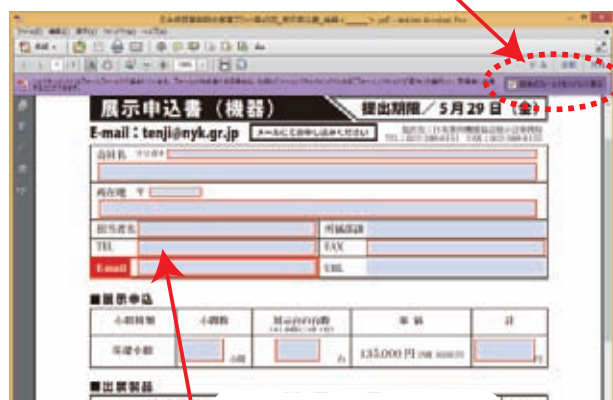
展示申込書（機器）
提出期限／5月29日（金）
E-mail：tenji@nyk.gr.jp
メールにてお申し込みください
会社名 フリガナ
所在地 〒
担当者名
所属部署
TEL
FAX
E-mail
URL
■展示申込
小間種類
小間数
展示台の台数
単価
計
基礎小間
小間
台
135,000 円
円
■出展製品